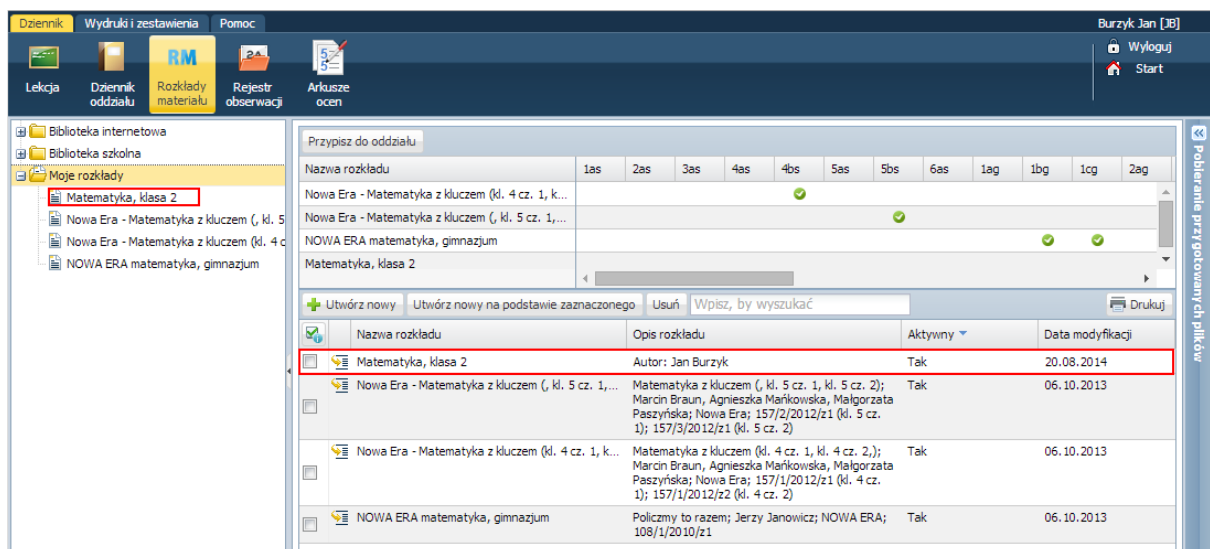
Dziennik | Wydruki i zestawienia | Pomoc

Burzyk Jan [JB]

Lekcja | Dziennik oddziału | RM Rozkłady materiału | Rejestr obserwacji | Arkusze ocen

Wyloguj
Start

Biblioteka internetowa
Biblioteka szkolna
Moje rozkłady
Matematyka, klasa 2
Nowa Era - Matematyka z kluczem (, kl. 5
Nowa Era - Matematyka z kluczem (kl. 4 c
NOWA ERA matematyka, gimnazjum

Przypisz do oddziału

| Nazwa rozkładu | 1as | 2as | 3as | 4as | 4bs | 5as | 5bs | 6as | 1ag | 1bg | 1cg | 2ag |
|---|---|---|---|---|---|---|---|---|---|---|---|---|
| Nowa Era - Matematyka z kluczem (kl. 4 cz. 1, k... | | | | | ✔ | | | | | | | |
| Nowa Era - Matematyka z kluczem (, kl. 5 cz. 1,... | | | | | | | ✔ | | | | | |
| NOWA ERA matematyka, gimnazjum | | | | | | | | | | ✔ | ✔ | |
| Matematyka, klasa 2 | | | | | | | | | | | | |

Utwórz nowy | Utwórz nowy na podstawie zaznaczonego | Usuń | Wpisz, by wyszukać | Drukuj

| Nazwa rozkładu | Opis rozkładu | Aktywny | Data modyfikacji |
|---|---|---|---|
| Matematyka, klasa 2 | Autor: Jan Burzyk | Tak | 20.08.2014 |
| Nowa Era - Matematyka z kluczem (, kl. 5 cz. 1,... | Matematyka z kluczem (, kl. 5 cz. 1, kl. 5 cz. 2); Marcin Braun, Agnieszka Mańkowska, Małgorzata Paszyńska; Nowa Era; 157/2/2012/z1 (kl. 5 cz. 1); 157/3/2012/z1 (kl. 5 cz. 2) | Tak | 06.10.2013 |
| Nowa Era - Matematyka z kluczem (kl. 4 cz. 1, k... | Matematyka z kluczem (kl. 4 cz. 1, kl. 4 cz. 2,); Marcin Braun, Agnieszka Mańkowska, Małgorzata Paszyńska; Nowa Era; 157/1/2012/z1 (kl. 4 cz. 1); 157/1/2012/z2 (kl. 4 cz. 2) | Tak | 06.10.2013 |
| NOWA ERA matematyka, gimnazjum | Policzmy to razem; Jerzy Janowicz; NOWA ERA; 108/1/2010/z1 | Tak | 06.10.2013 |

Pobieranie przygotowanych plików